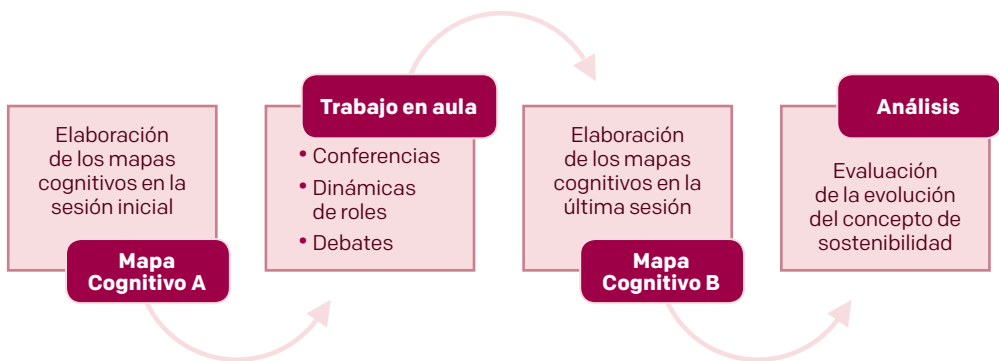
Elaboración de los mapas cognitivos en la sesión inicial

Mapa Cognitivo A

Trabajo en aula

• Conferencias
• Dinámicas de roles
• Debates

Elaboración de los mapas cognitivos en la última sesión

Mapa Cognitivo B

Análisis

Evaluación de la evolución del concepto de sostenibilidad